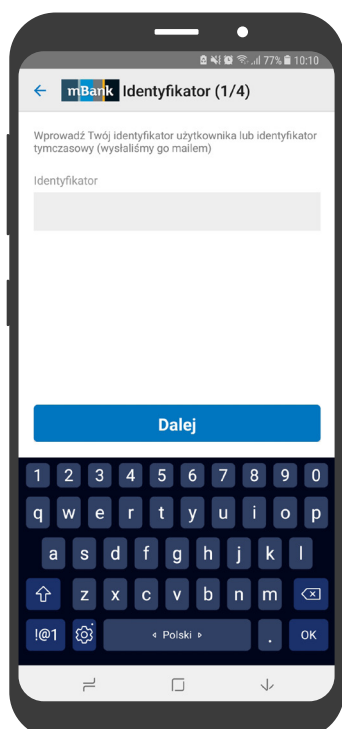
77% 10:10

mBank Identyfikator (1/4)

Wprowadź Twój identyfikator użytkownika lub identyfikator tymczasowy (wysłaliśmy go mailem)

Identyfikator

Dalej

1 2 3 4 5 6 7 8 9 0

q w e r t y u i o p

a s d f g h j k l

z x c v b n m

!#1 , Polski . OK